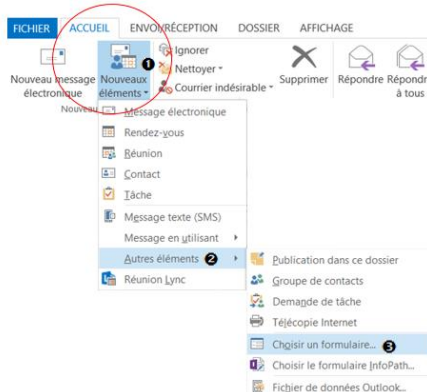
FICHIER ACCUEIL ENVOI/RÉCEPTION DOSSIER AFFICHAGE

Nouveau message électronique

Nouveaux éléments ❶

Ignorer

Nettoyer

Courrier indésirable

Supprimer

Répondre

Répondre à tous

Nouveau

Message électronique

Rendez-vous

Réunion

Contact

Tâche

Message texte (SMS)

Message en utilisant

Autres éléments ❷

Réunion Lync

Publication dans ce dossier

Groupe de contacts

Demande de tâche

Télécopie Internet

Choisir un formulaire... ❸

Choisir le formulaire InfoPath...

Fichier de données Outlook...